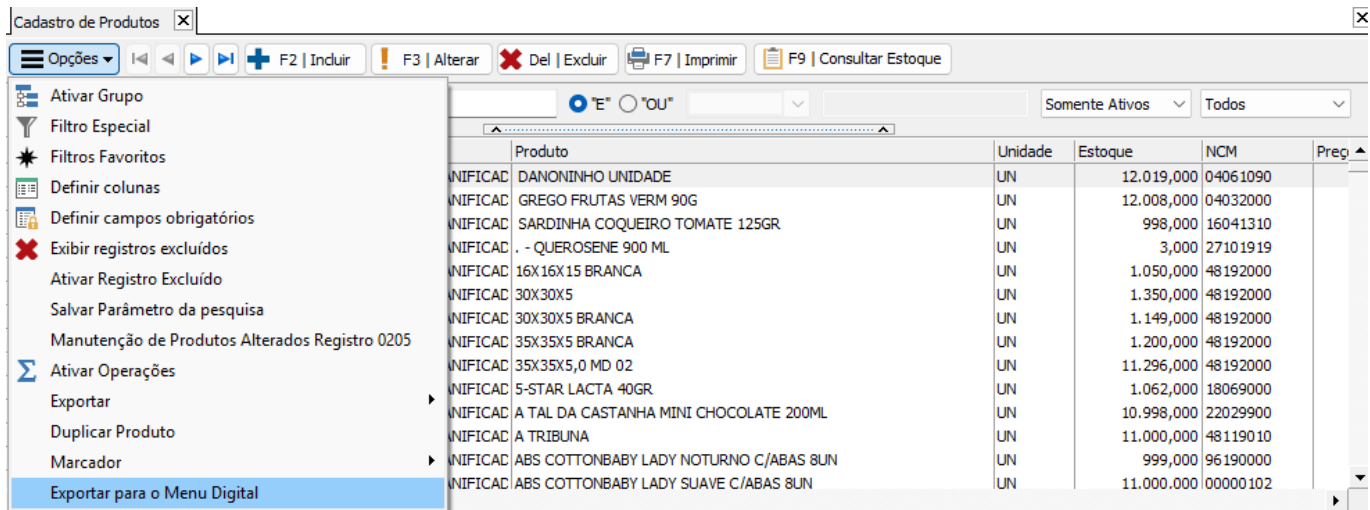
Cadastro de Produtos

Opções | F2 | Incluir | F3 | Alterar | Del | Excluir | F7 | Imprimir | F9 | Consultar Estoque

Ativar Grupo
Filtro Especial
Filtros Favoritos
Definir colunas
Definir campos obrigatórios
Exibir registros excluídos
Ativar Registro Excluído
Salvar Parâmetro da pesquisa
Manutenção de Produtos Alterados Registro 0205
Ativar Operações
Exportar
Duplicar Produto
Marcador
Exportar para o Menu Digital

"E" "OU" Somente Ativos Todos

| | Produto | Unidade | Estoque | NCM | Preç |
|---|---|---|---|---|---|
| NIFICAD | DANONINHO UNIDADE | UN | 12.019,000 | 04061090 | |
| NIFICAD | GREGO FRUTAS VERM 90G | UN | 12.008,000 | 04032000 | |
| NIFICAD | SARDINHA COQUEIRO TOMATE 125GR | UN | 998,000 | 16041310 | |
| NIFICAD | . - QUEROSENE 900 ML | UN | 3,000 | 27101919 | |
| NIFICAD | 16X16X15 BRANCA | UN | 1.050,000 | 48192000 | |
| NIFICAD | 30X30X5 | UN | 1.350,000 | 48192000 | |
| NIFICAD | 30X30X5 BRANCA | UN | 1.149,000 | 48192000 | |
| NIFICAD | 35X35X5 BRANCA | UN | 1.200,000 | 48192000 | |
| NIFICAD | 35X35X5,0 MD 02 | UN | 11.296,000 | 48192000 | |
| NIFICAD | 5-STAR LACTA 40GR | UN | 1.062,000 | 18069000 | |
| NIFICAD | A TAL DA CASTANHA MINI CHOCOLATE 200ML | UN | 10.998,000 | 22029900 | |
| NIFICAD | A TRIBUNA | UN | 11.000,000 | 48119010 | |
| NIFICAD | ABS COTTONBABY LADY NOTURNO C/ABAS 8UN | UN | 999,000 | 96190000 | |
| NIFICAD | ABS COTTONBABY LADY SUAVE C/ABAS 8UN | UN | 11.000,000 | 00000102 | |